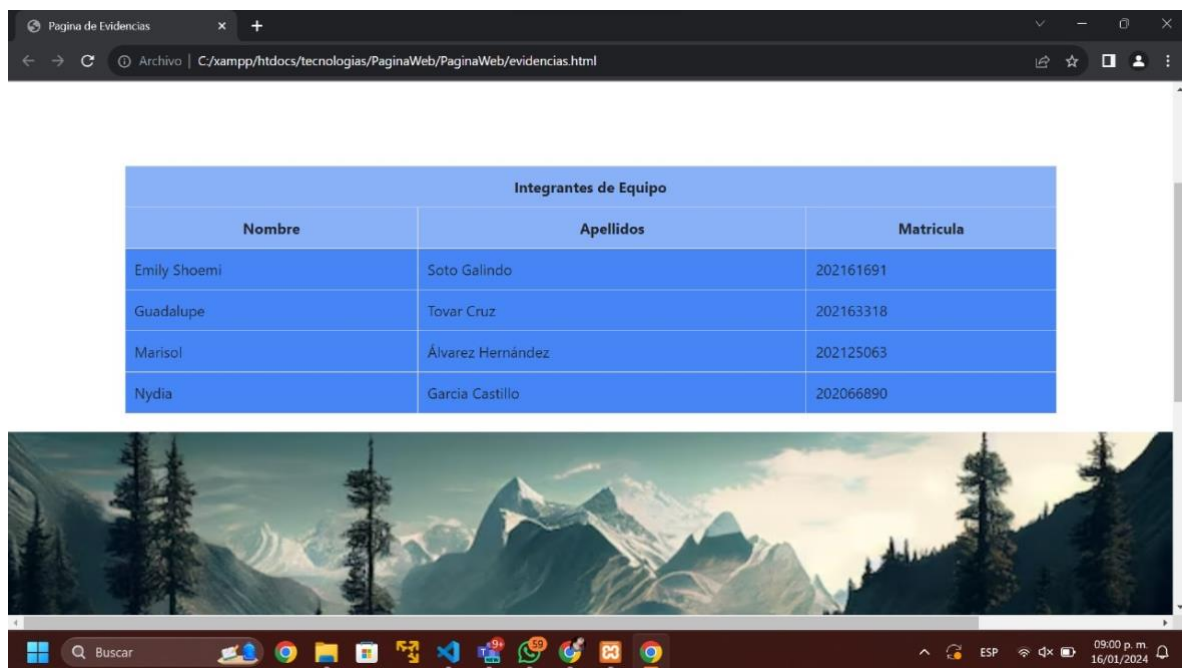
Pagina de Evidencias

Archivo | C:/xampp/htdocs/tecnologias/PaginaWeb/PaginaWeb/evidencias.html

| Integrantes de Equipo | | |
|---|---|---|
| Nombre | Apellidos | Matricula |
| Emily Shoemi | Soto Galindo | 202161691 |
| Guadalupe | Tovar Cruz | 202163318 |
| Marisol | Álvarez Hernández | 202125063 |
| Nydia | Garcia Castillo | 202066890 |

Buscar

ESP

09:00 p. m.
16/01/2024